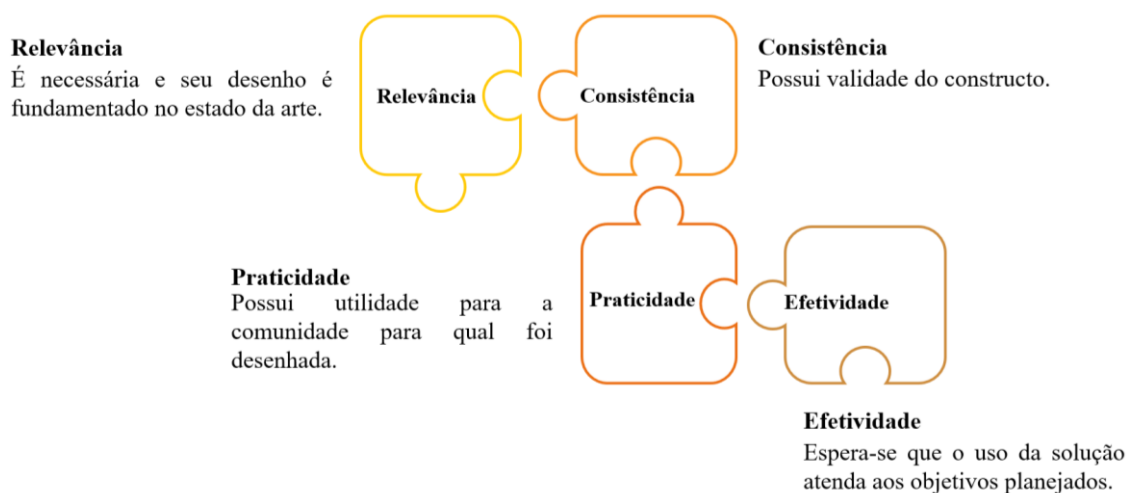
Relevância
É necessária e seu desenho é fundamentado no estado da arte.

Relevância

Consistência

Consistência
Possui validade do constructo.

Praticidade
Possui utilidade para a comunidade para qual foi desenhada.

Praticidade

Efetividade

Efetividade
Espera-se que o uso da solução atenda aos objetivos planejados.